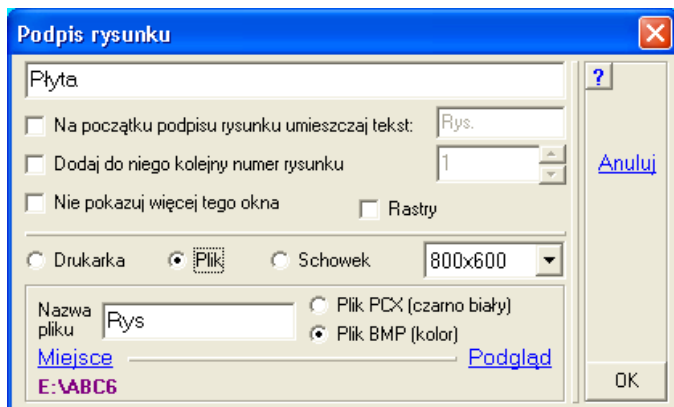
Podpis rysunku

Płyta

?

Na początku podpisu rysunku umieszczaj tekst: Rys.

Dodaj do niego kolejny numer rysunku 1

Anuluj

Nie pokazuj więcej tego okna

Rastry

Drukarka

Plik

Schowek

800x600

Nazwa pliku Rys

Plik PCX (czarno biały)

Plik BMP (kolor)

Miejsce

Podgląd

E:\ABC6

OK